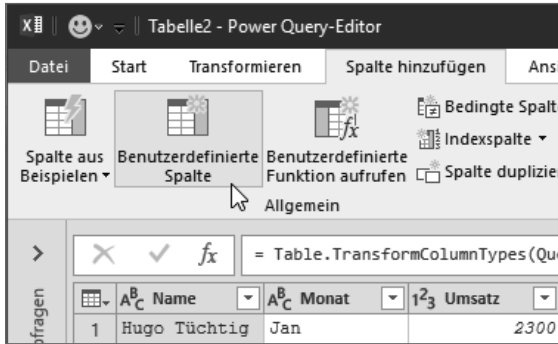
Tabelle2 - Power Query-Editor

Datei | Start | Transformieren | Spalte hinzufügen | Ans

Spalte aus Beispielen ▾
Benutzerdefinierte Spalte
Benutzerdefinierte Funktion aufrufen
Bedingte Spalt
Indexspalte ▾
Spalte duplizie
Allgemein

>
$f_x$
= Table.TransformColumnTypes(Qu

fragen

| | $A^B_C$ Name | $A^B_C$ Monat | $1^2_3$ Umsatz |
|---|---|---|---|
| 1 | Hugo Tüchtig | Jan | 2300 |